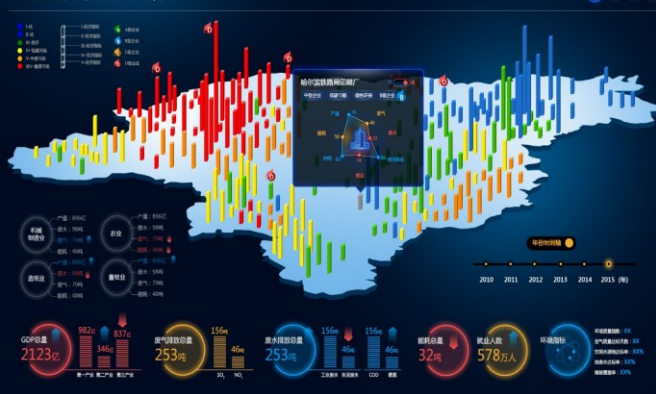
哈尔滨铁路局回收厂

中央企业

机械制造业

农业

造纸业

畜牧业

年份时间轴

2010 2011 2012 2013 2014 2015 (年)

GDP总量 2123亿

982亿 346亿 837亿

第一产业 第二产业 第三产业

废气排放总量 253吨

156吨 46吨

$SO_2$ $NO_x$

废水排放总量 253吨

156吨 46吨 156吨 46吨

工业废水 生活废水 COD 氨氮

能耗总量 32吨

就业人数 578万人

环境指标

环境质量指数：XX

空气质量达标天数：XX

饮用水源地达标率：XX%

噪音达标率：XX%

绿地覆盖率：XX%